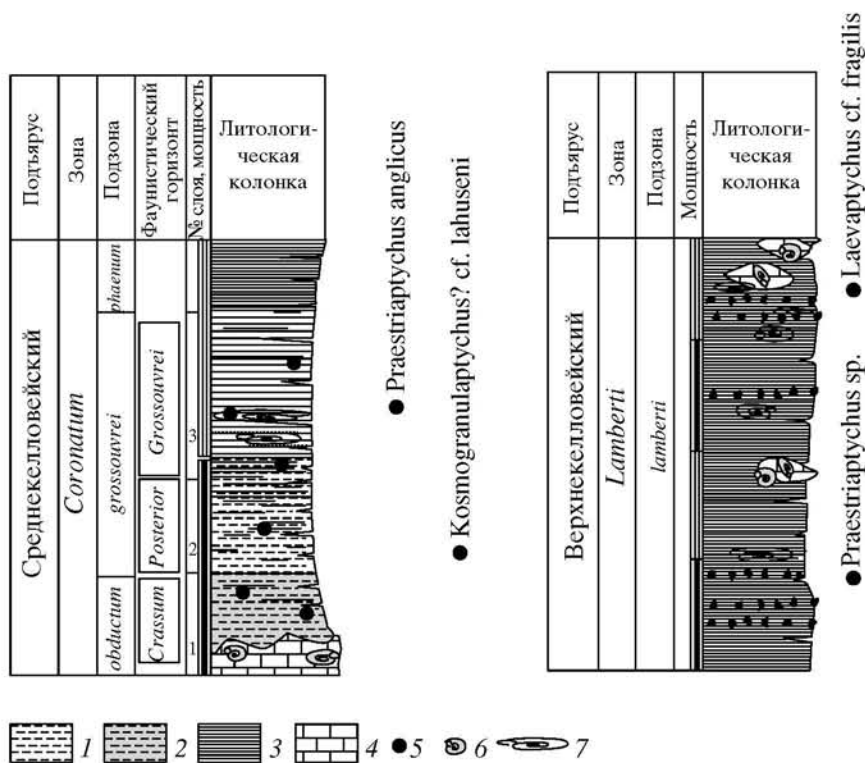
| Подъярус | Зона | Подзона | Фаунистический горизонт | № слоя, мощность | Литологическая колонка |
|---|---|---|---|---|---|
| Среднекелловейский | Coronatum | phaenum | | | |
| | | grossouvrei | Grossouvrei | 3 | |
| | | | Posterior | 2 | |
| | | obductum | Crassum | 1 | |

● Praestriaptychus anglicus

● Kosmogranulaptychus? cf. lahuseni

| Подъярус | Зона | Подзона | Мощность | Литологическая колонка |
|---|---|---|---|---|
| Верхнекелловейский | Lamberti | lamberti | | |

● Praestriaptychus sp.

● Laevaptychus cf. fragilis

1 2 3 4 ● 5 6 7